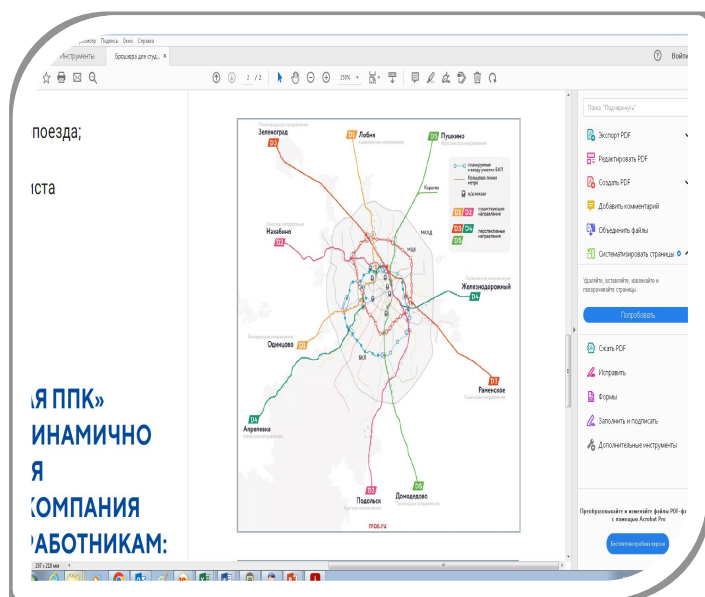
смотр Подпись Окно Справка

Инструменты Брошюра для студ... ×

Войти

2 / 2 250%

поезда;

иста

Я ППК»
ИНАМИЧНО
Я
КОМПАНИЯ
РАБОТНИКАМ:

Зеленоград
D3
Лобня
D1
Пушкино
D5
Нахабино
D2
Железнодорожный
D4
Одинцово
D1
Апрелевка
D4
Раменское
D3
Подольск
D2
Домодедово
D6
МЦК
МКАД
mos.ru

Поиск "Подчеркнуть"
Экспорт PDF
Редактировать PDF
Создать PDF
Добавить комментарий
Объединить файлы
Систематизировать страницы
Удаляйте, вставляйте, извлекайте и поворачивайте страницы.
Попробовать
Сжать PDF
Исправить
Формы
Заполнить и подписать
Дополнительные инструменты
Преобразовывайте и изменяйте файлы PDF-фо с помощью Acrobat Pro
Бесплатная пробная версия

297 x 210 мм